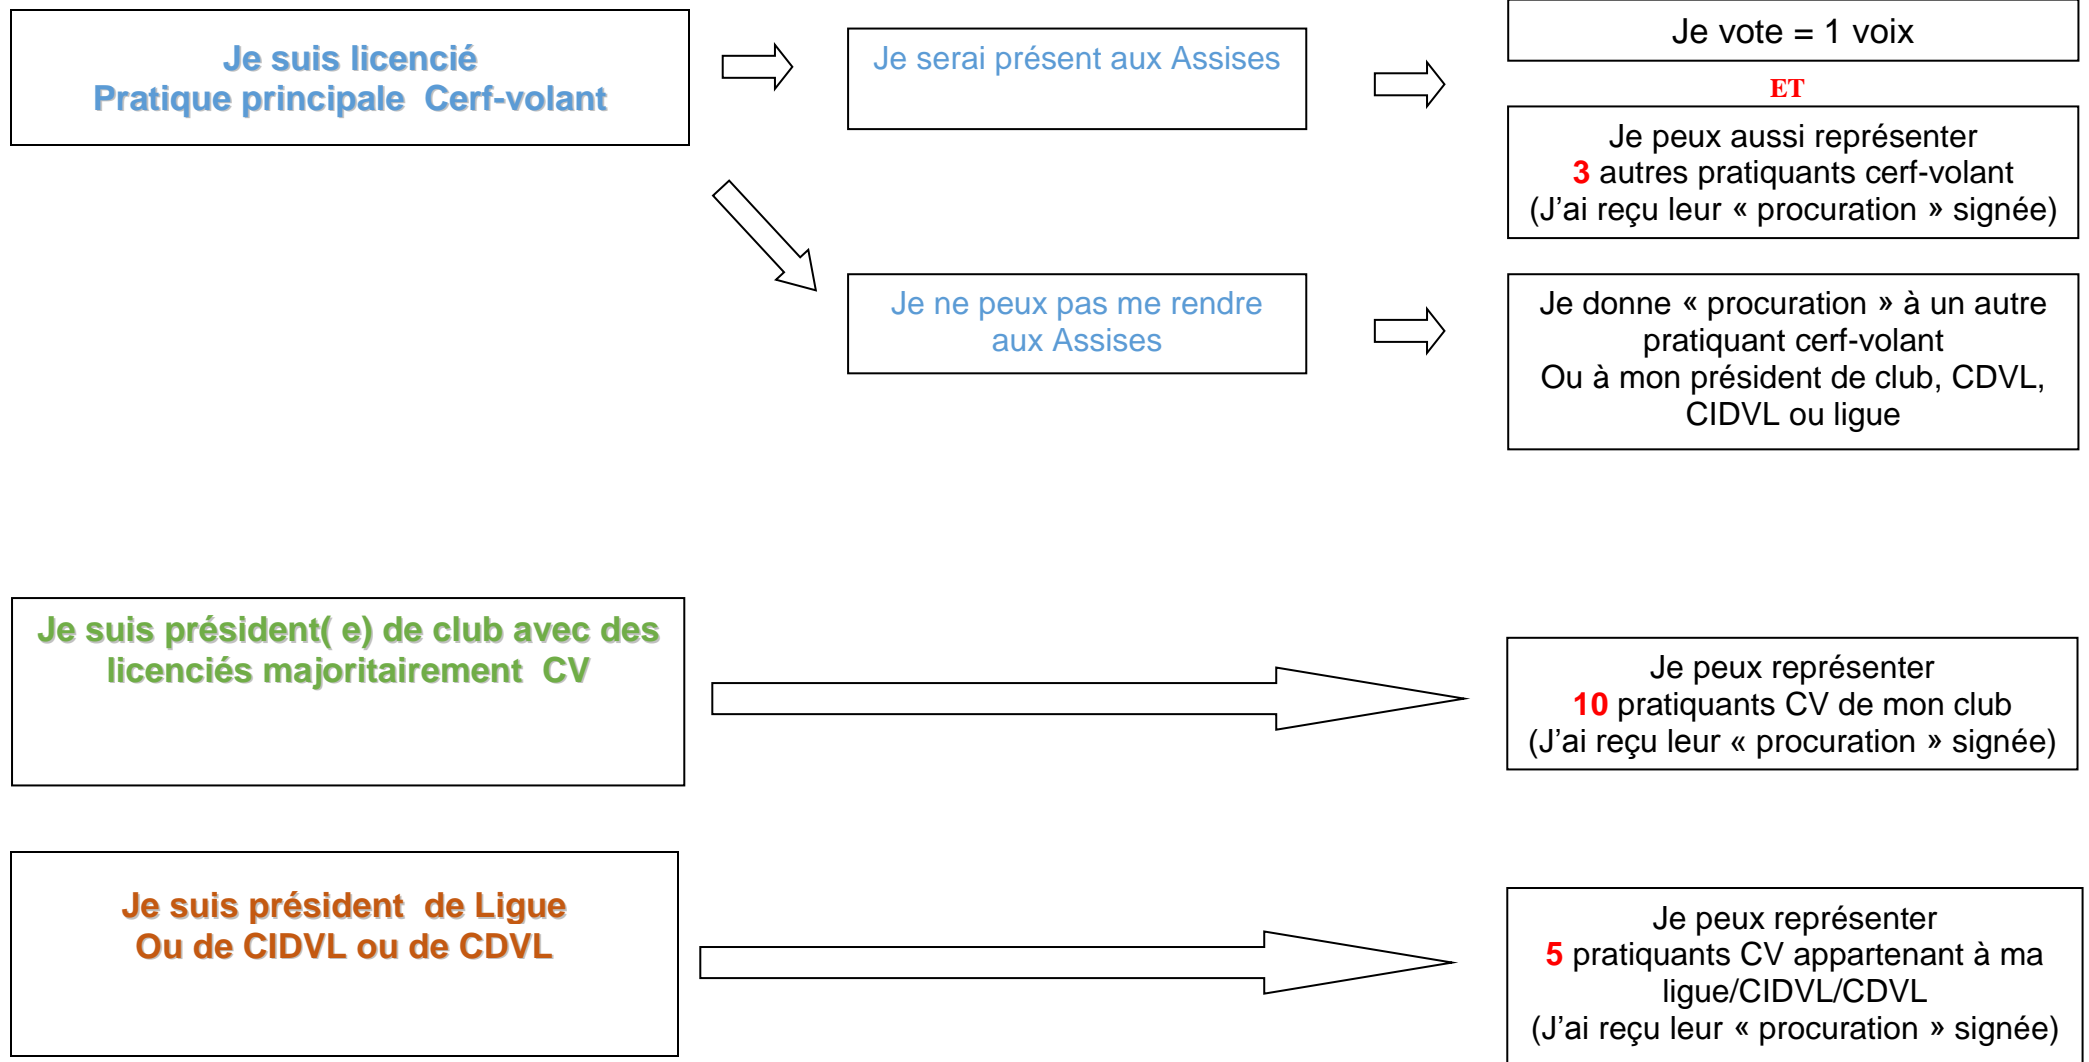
Je suis licencié
Pratique principale  Cerf-volant

Je serai présent aux Assises

Je vote = 1 voix

ET

Je peux aussi représenter
3 autres pratiquants cerf-volant
(J'ai reçu leur « procuration » signée)

Je ne peux pas me rendre aux Assises

Je donne « procuration » à un autre pratiquant cerf-volant
Ou à mon président de club, CDVL, CIDVL ou ligue

Je suis président( e) de club avec des licenciés majoritairement  CV

Je peux représenter
10 pratiquants CV de mon club
(J'ai reçu leur « procuration » signée)

Je suis président  de Ligue
Ou de CIDVL ou de CDVL

Je peux représenter
5 pratiquants CV appartenant à ma ligue/CIDVL/CDVL
(J'ai reçu leur « procuration » signée)